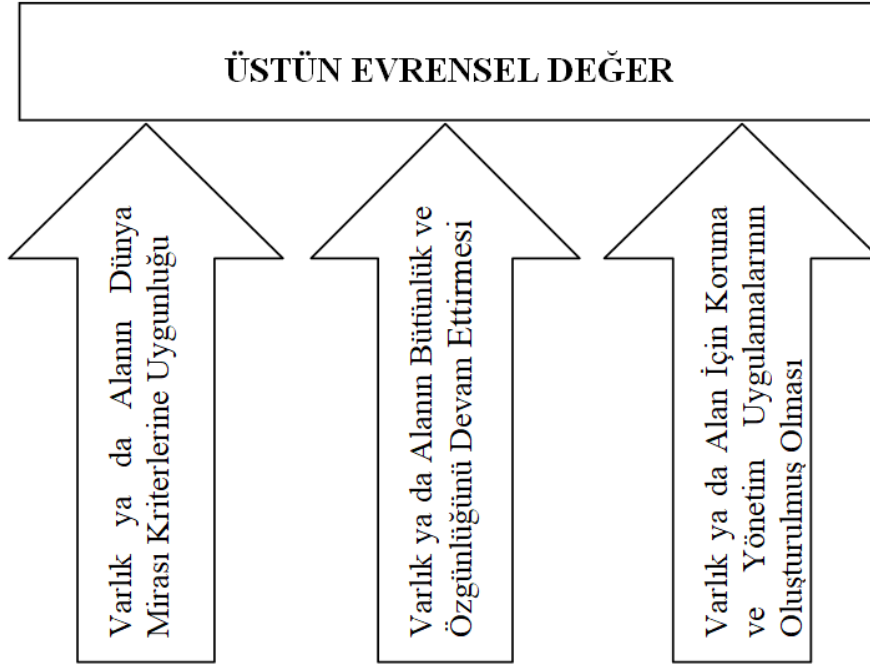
ÜSTÜN EVRENSEL DEĞER

Varlık ya da Alanın Dünya Mirası Kriterlerine Uygunluğu

Varlık ya da Alanın Bütünlük ve Özgünlüğünü Devam Ettirmesi

Varlık ya da Alan İçin Koruma ve Yönetim Uygulamalarının Oluşturulmuş Olması